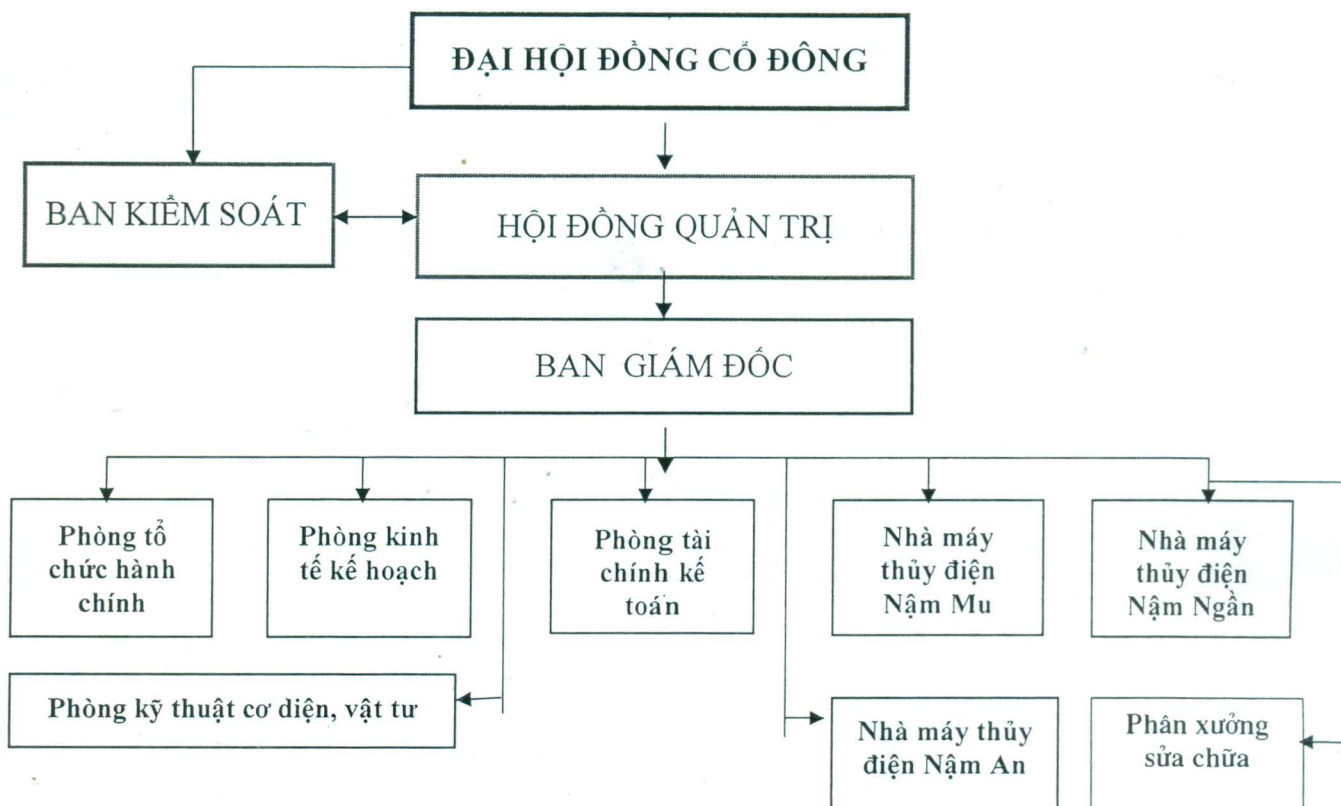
ĐẠI HỘI ĐỒNG CỔ ĐÔNG

BAN KIỂM SOÁT

HỘI ĐỒNG QUẢN TRỊ

BAN GIÁM ĐỐC

Phòng tổ chức hành chính

Phòng kinh tế kế hoạch

Phòng tài chính kế toán

Nhà máy thủy điện Nậm Mu

Nhà máy thủy điện Nậm Ngần

Phòng kỹ thuật cơ diện, vật tư

Nhà máy thủy điện Nậm An

Phân xưởng sửa chữa